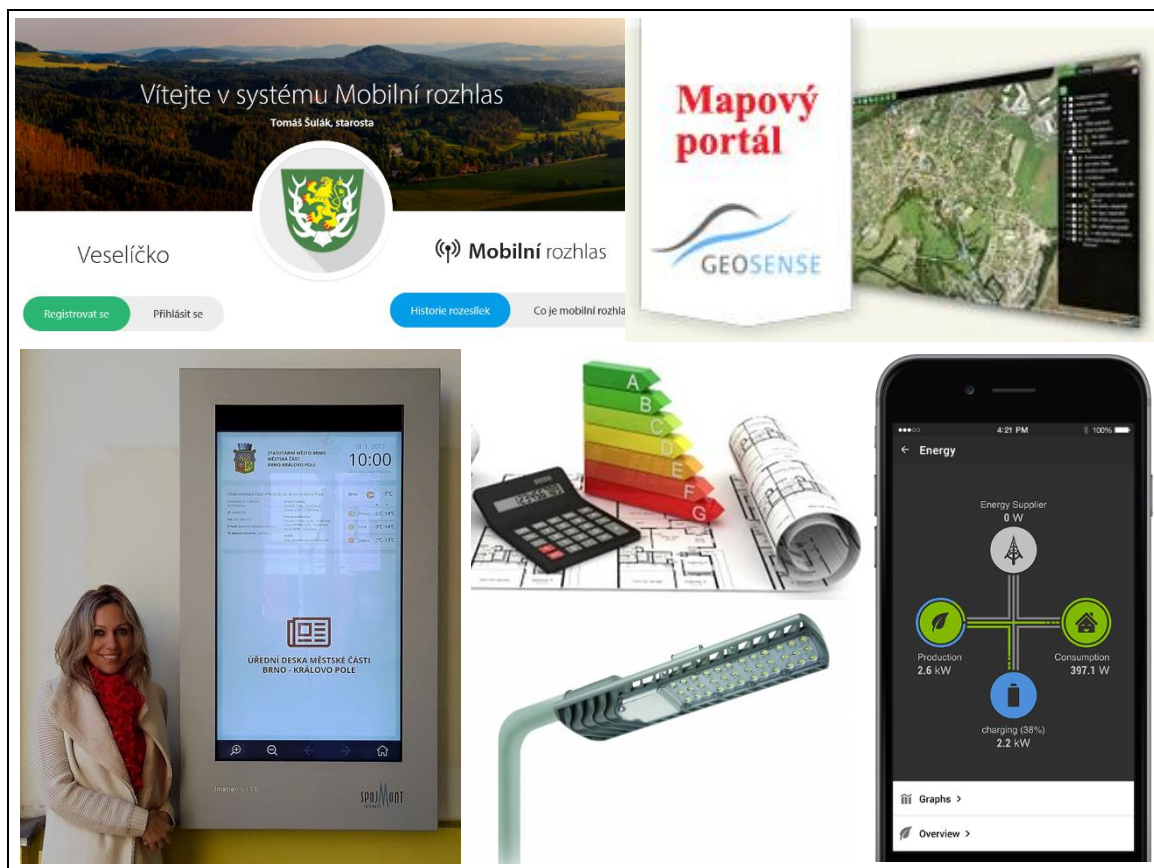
Vítejte v systému Mobilní rozhlas
Tomáš Šulák, starosta

Veselíčko

Mobilní rozhlas

Registrovat se
Přihlásit se

Historie rozesílek
Co je mobilní rozhlas

Mapový portál

GEOSENSE

STATUTÁRNÍ MĚSTO BRNO MĚSTSKÁ ČÁST BRNO-KRÁLOVO POLE

10:00

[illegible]

ÚŘEDNÍ DESKA MĚSTSKÉ ČÁSTI BRNO - KRÁLOVO POLE

SPOJMONT

A
B
C
D
E
F
G

4:21 PM
100%

← Energy

Energy Supplier
0 W

Production
2.6 kW

Consumption
397.1 W

charging (38%)
2.2 kW

Graphs >

Overview >